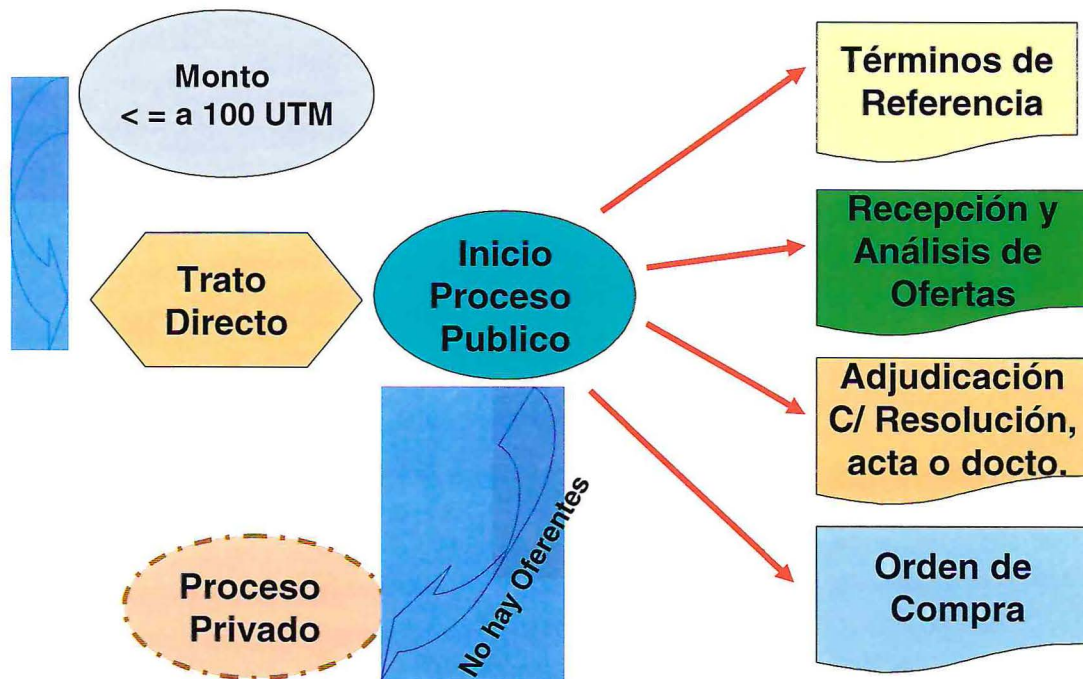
Monto
< = a 100 UTM

Trato Directo

Inicio Proceso Publico

Términos de Referencia

Recepción y Análisis de Ofertas

Adjudicación C/ Resolución, acta o docto.

Orden de Compra

No hay Oferentes

Proceso Privado